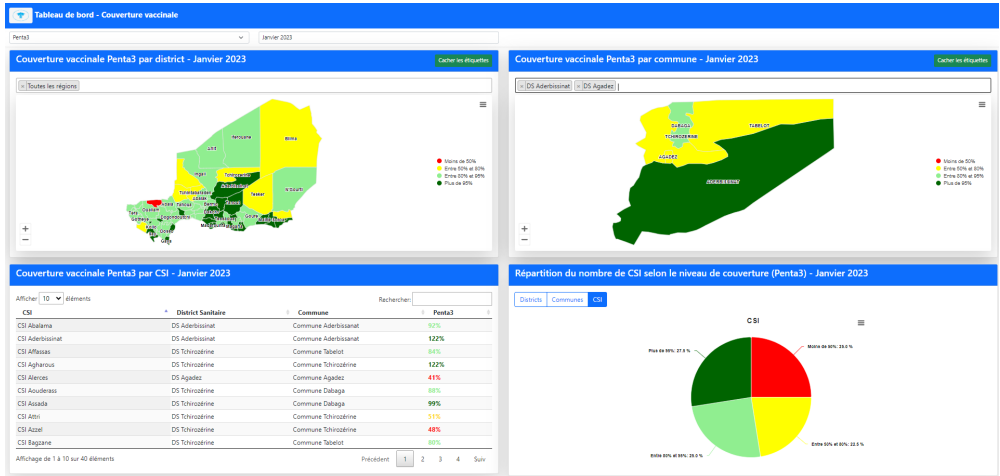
Tableau de bord - Couverture vaccinale

Penta3

Janvier 2023

Couverture vaccinale Penta3 par district - Janvier 2023

Cacher les étiquettes

× Toutes les régions

Bilma
Arlit
Iferouane
Ingall
Tchirozerine
Aderbissinat
Tesker
N'Guigmi
Tahoua
Filingue
Tera
Gothèye
Say
Gaya
Dosso
Mainé
Diffa
Goure

Moins de 50%
Entre 50% et 80%
Entre 80% et 95%
Plus de 95%

+
−

Couverture vaccinale Penta3 par commune - Janvier 2023

Cacher les étiquettes

× DS Aderbissinat × DS Agadez

DABAGA
TCHIROZERINE
TABELOT
AGADEZ
ADERBISSINAT

Moins de 50%
Entre 50% et 80%
Entre 80% et 95%
Plus de 95%

+
−

Couverture vaccinale Penta3 par CSI - Janvier 2023

Afficher 10 éléments

Rechercher:

| CSI | District Sanitaire | Commune | Penta3 |
|---|---|---|---|
| CSI Abalama | DS Aderbissinat | Commune Aderbissanat | 92% |
| CSI Aderbissinat | DS Aderbissinat | Commune Aderbissanat | 122% |
| CSI Affassas | DS Tchirozérine | Commune Tabelot | 84% |
| CSI Agharous | DS Tchirozérine | Commune Tchirozérine | 122% |
| CSI Alerces | DS Agadez | Commune Agadez | 41% |
| CSI Aouderass | DS Tchirozérine | Commune Dabaga | 88% |
| CSI Assada | DS Tchirozérine | Commune Dabaga | 99% |
| CSI Attri | DS Tchirozérine | Commune Tchirozérine | 51% |
| CSI Azzel | DS Tchirozérine | Commune Tchirozérine | 48% |
| CSI Bagzane | DS Tchirozérine | Commune Tabelot | 80% |

Affichage de 1 à 10 sur 40 éléments

Précédent 1 2 3 4 Suiv

Répartition du nombre de CSI selon le niveau de couverture (Penta3) - Janvier 2023

Districts Communes CSI

CSI

Moins de 50%: 25.0 %
Plus de 95%: 27.5 %
Entre 50% et 80%: 22.5 %
Entre 80% et 95%: 25.0 %